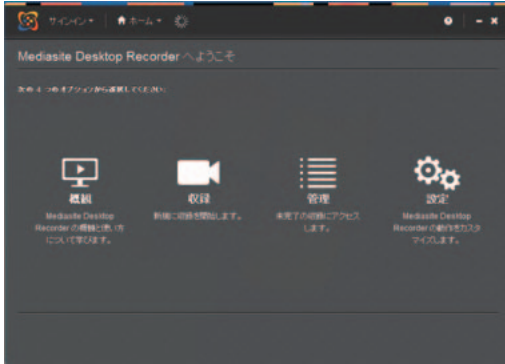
サインイン ▾ ホーム ▾

Mediasite Desktop Recorder へようこそ

次の 4 つのオプションから選択してください:

概観

Mediasite Desktop Recorder の機能と使い方について学びます。

収録

動画に収録を開始します。

管理

未完了の収録にアクセスします。

設定

Mediasite Desktop Recorder の動作をカスタマイズします。